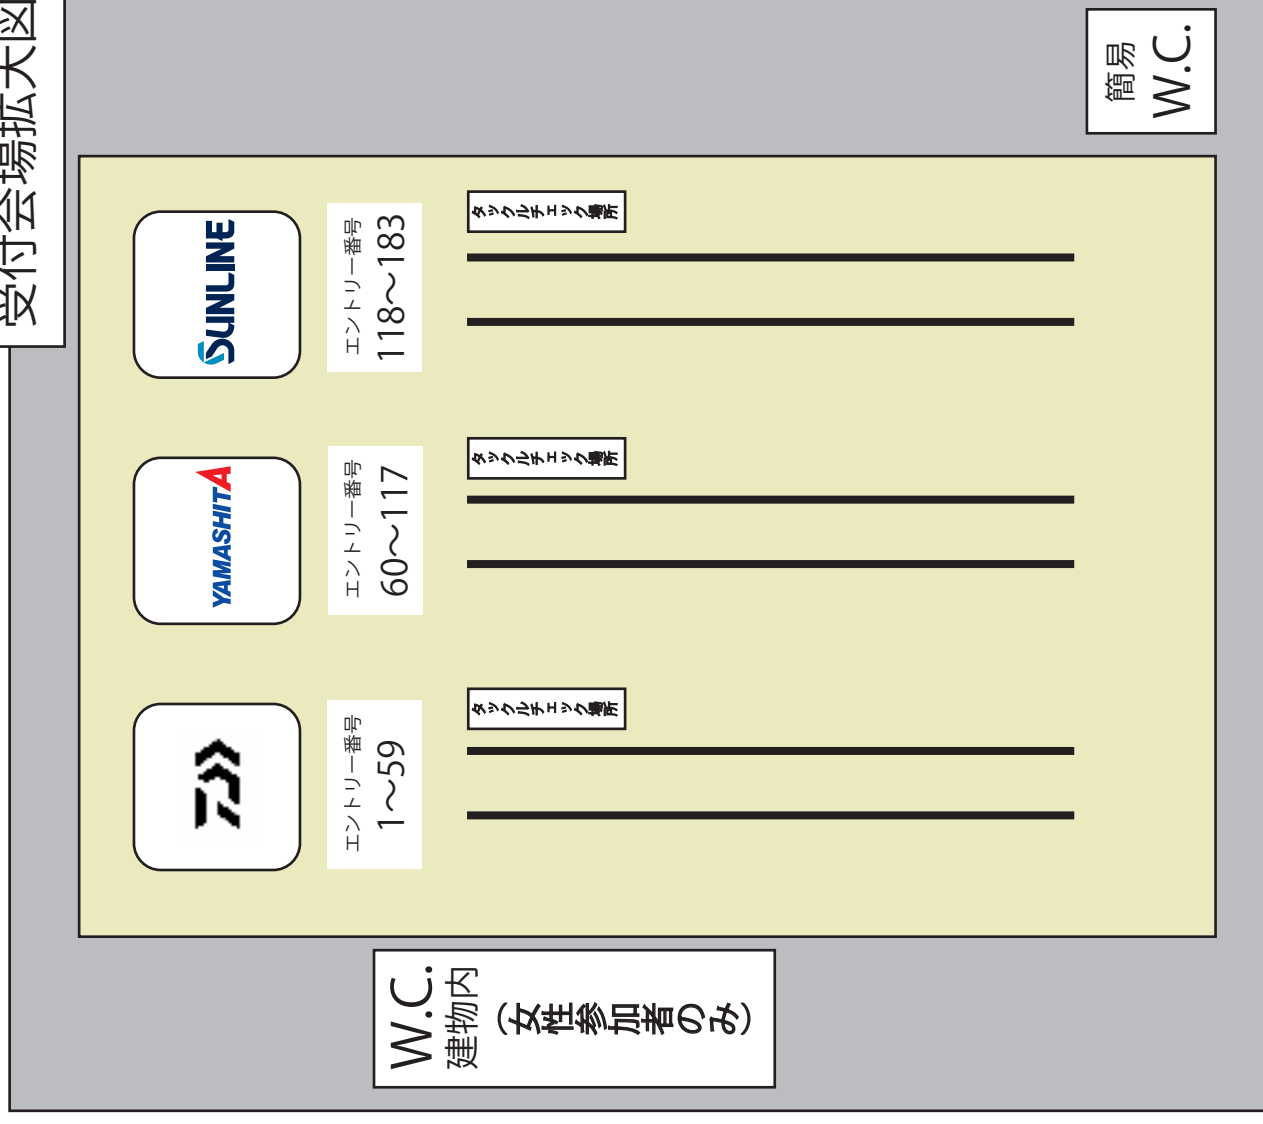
受付会場拡大図

簡易 W.C.

SUNLINE

エントリー番号 118〜183

タックルチェック場所

YAMASHITA

エントリー番号 60〜117

タックルチェック場所

エントリー番号 1〜59

タックルチェック場所

W.C. 建物内 （女性参加者のみ）